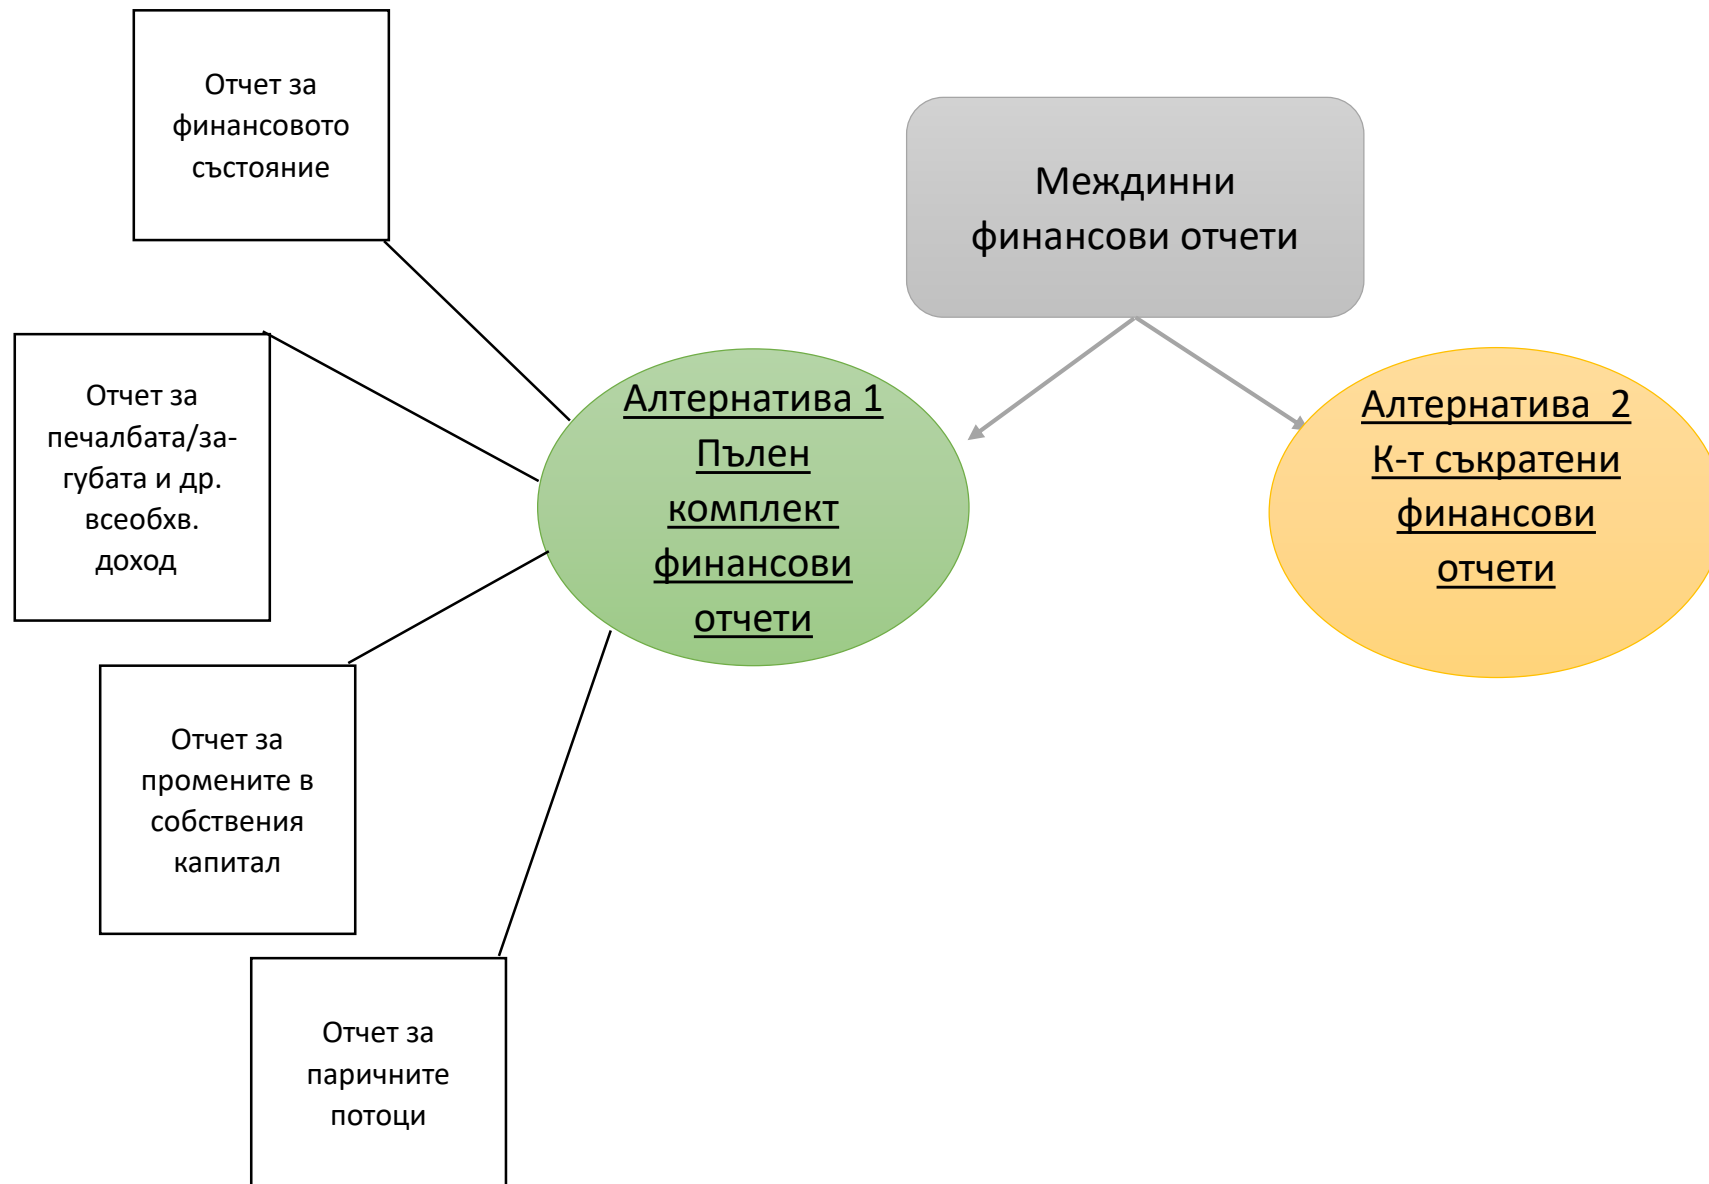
Междинни финансови отчети

Алтернатива 1
Пълен комплект финансови отчети

Алтернатива 2
К-т съкратени финансови отчети

Отчет за финансовото състояние

Отчет за печалбата/загубата и др. всеобхв. доход

Отчет за промените в собствения капитал

Отчет за паричните потоци